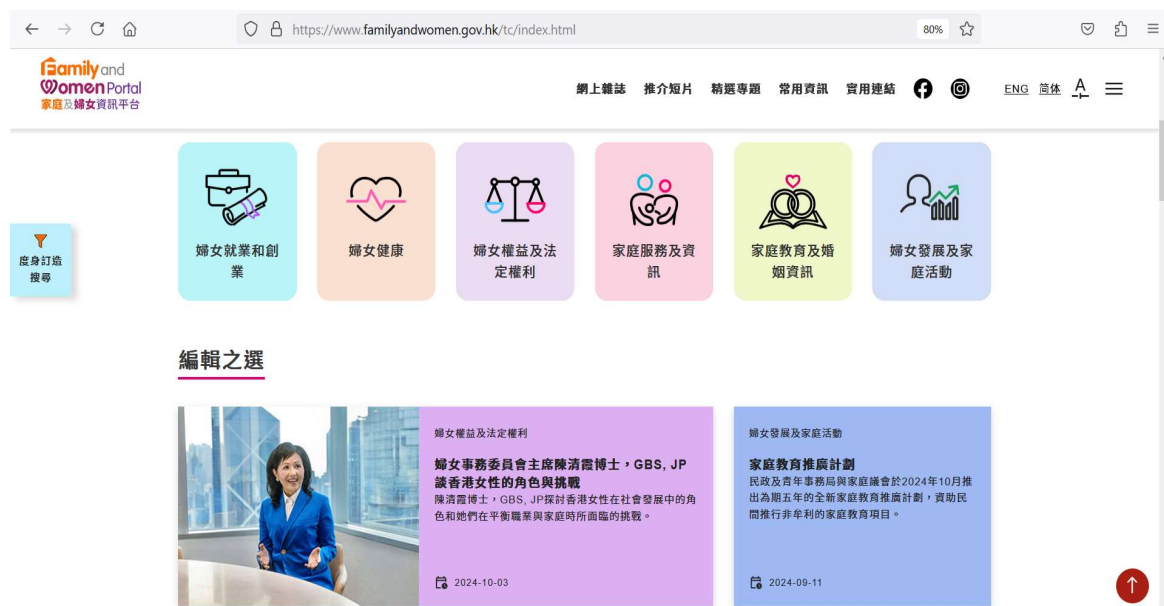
https://www.familyandwomen.gov.hk/tc/index.html

80%

Family and Women Portal
家庭及婦女資訊平台

網上雜誌 推介短片 精選專題 常用資訊 實用連結

ENG 简体 A

度身訂造搜尋

婦女就業和創業

婦女健康

婦女權益及法定權利

家庭服務及資訊

家庭教育及婚姻資訊

婦女發展及家庭活動

編輯之選

婦女權益及法定權利

婦女事務委員會主席陳清霞博士，GBS, JP談香港女性的角色與挑戰

陳清霞博士，GBS, JP探討香港女性在社會發展中的角色和她們在平衡職業與家庭時所面臨的挑戰。

2024-10-03

婦女發展及家庭活動

家庭教育推廣計劃

民政及青年事務局與家庭議會於2024年10月推出為期五年的全新家庭教育推廣計劃，資助民間推行非牟利的家庭教育項目。

2024-09-11